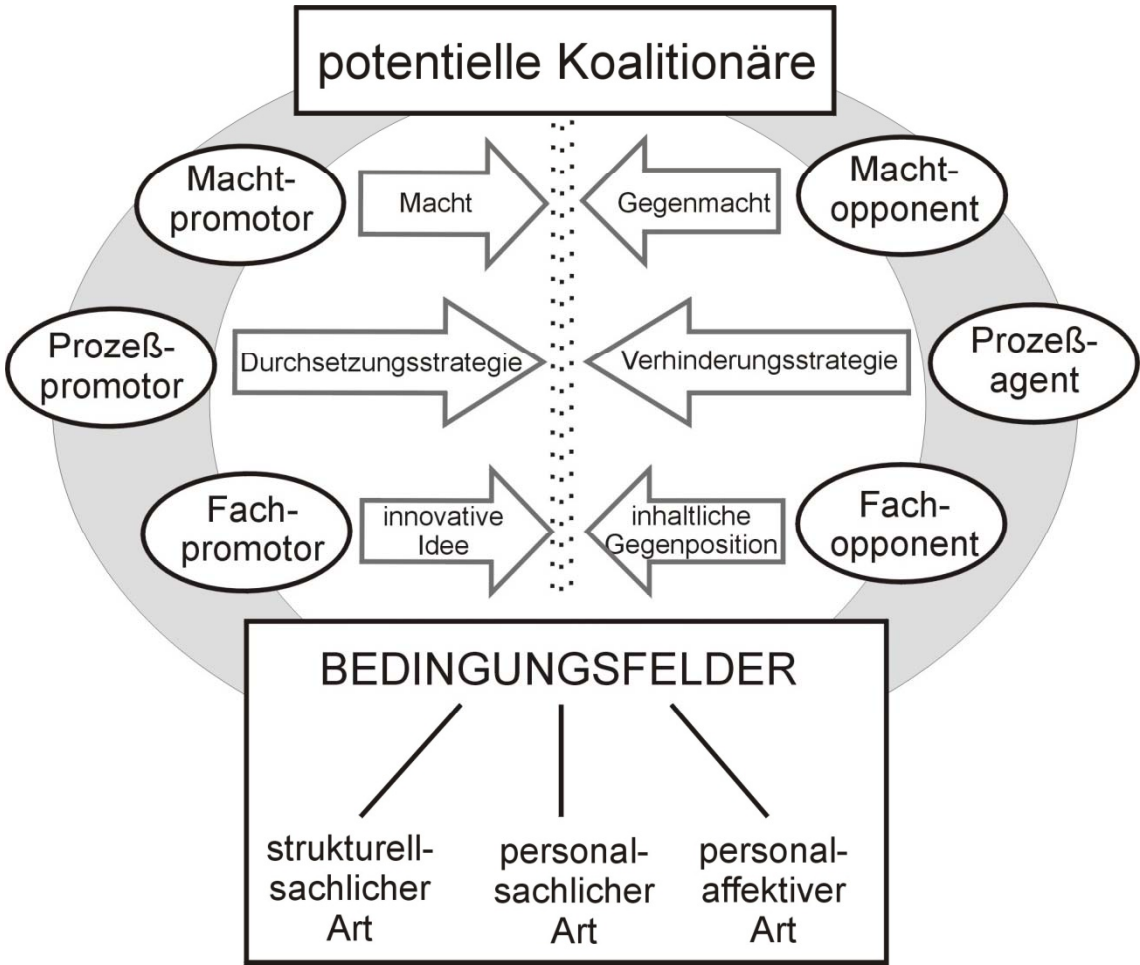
potentielle Koalitionäre

Macht-promotor

Macht

Gegenmacht

Macht-opponent

Prozeß-promotor

Durchsetzungsstrategie

Verhinderungsstrategie

Prozeß-agent

Fach-promotor

innovative Idee

inhaltliche Gegenposition

Fach-opponent

BEDINGUNGSFELDER

strukturell-sachlicher Art

personal-sachlicher Art

personal-affektiver Art